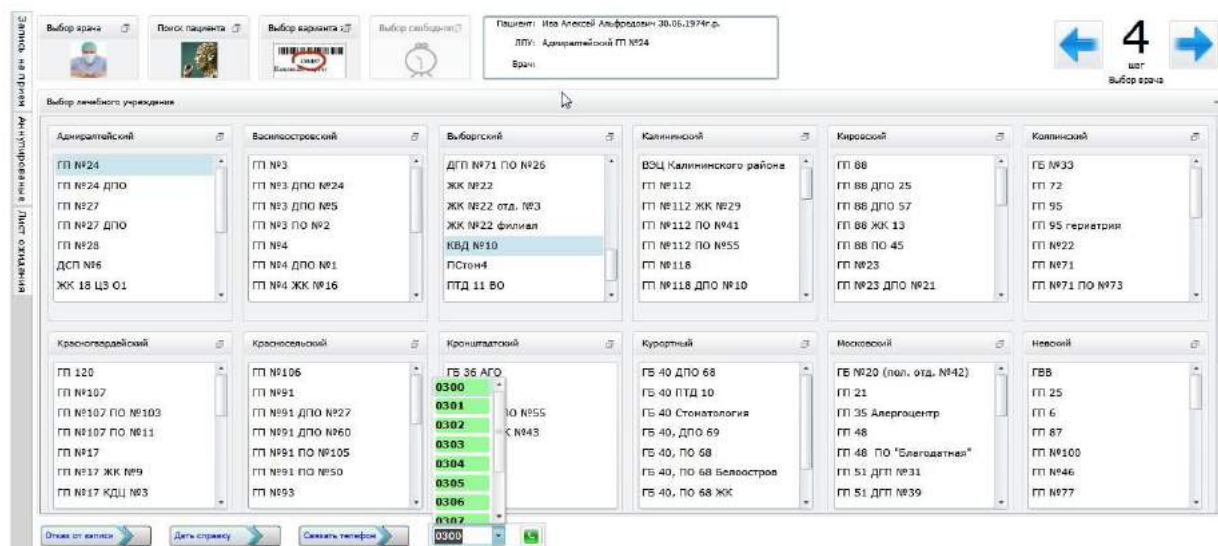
Запись на прием | Аннулирование | Лист ожидания

Выбор врача | Поиск пациента | Выбор варианта | Выбор свободного

Пациент: Ива Алексей Альфредович 30.06.1974г.р.
ЛПУ: Адмиралтейский ГП №24
Врач:

4
шаг
Выбор врача

Выбор лечебного учреждения

Адмиралтейский
ГП №24
ГП №24 ДПО
ГП №27
ГП №27 ДПО
ГП №28
ДСП №6
ЖК 18 ЦЗ О1

Василеостровский
ГП №3
ГП №3 ДПО №24
ГП №3 ДПО №5
ГП №3 ПО №2
ГП №4
ГП №4 ДПО №1
ГП №4 ЖК №16

Выборгский
ДГП №71 ПО №26
ЖК №22
ЖК №22 отд. №3
ЖК №22 филиал
КВД №10
ПСтом4
ПТД 11 ВО

Калининский
ВЭЦ Калининского района
ГП №112
ГП №112 ЖК №29
ГП №112 ПО №41
ГП №112 ПО №55
ГП №118
ГП №118 ДПО №10

Кировский
ГП 88
ГП 88 ДПО 25
ГП 88 ДПО 57
ГП 88 ЖК 13
ГП 88 ПО 45
ГП №23
ГП №23 ДПО №21

Колпинский
ГБ №33
ГП 72
ГП 95
ГП 95 гериатрия
ГП №22
ГП №71
ГП №71 ПО №73

Красногвардейский
ГП 120
ГП №107
ГП №107 ПО №103
ГП №107 ПО №11
ГП №17
ГП №17 ЖК №9
ГП №17 КДЦ №3

Красносельский
ГП №106
ГП №91
ГП №91 ДПО №27
ГП №91 ДПО №60
ГП №91 ПО №105
ГП №91 ПО №50
ГП №93

Кронштадтский
ГБ 36 АГО
0300
0301
0302
0303
0304
0305
0306
0307
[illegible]О №55
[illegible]К №43

Курортный
ГБ 40 ДПО 68
ГБ 40 ПТД 10
ГБ 40 Стоматология
ГБ 40, ДПО 69
ГБ 40, ПО 68
ГБ 40, ПО 68 Белоостров
ГБ 40, ПО 68 ЖК

Московский
ГБ №20 (пол. отд. №42)
ГП 21
ГП 35 Алергоцентр
ГП 48
ГП 48 ПО "Благодатная"
ГП 51 ДГП №31
ГП 51 ДГП №39

Невский
ГВВ
ГП 25
ГП 6
ГП 87
ГП №100
ГП №46
ГП №77

Отказ от записи | Дать справку | Связать телефон | 0300